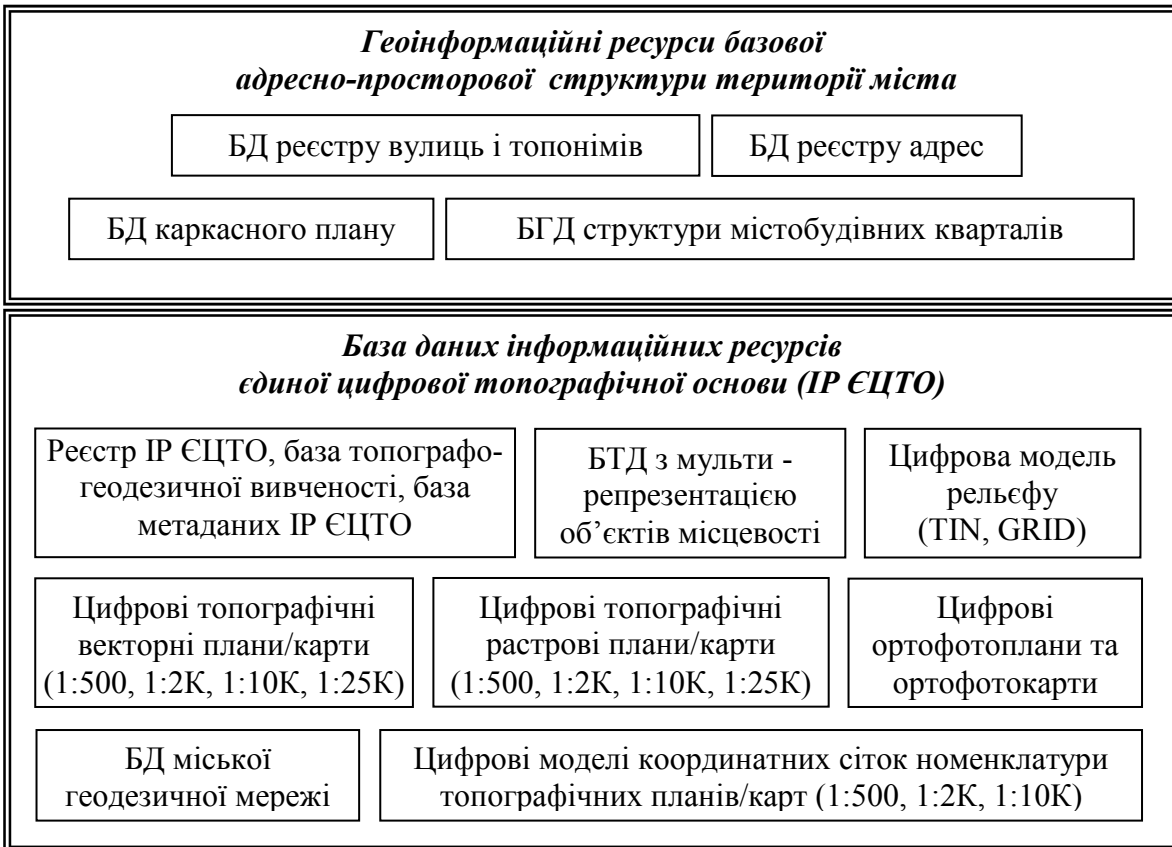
*Геоінформаційні ресурси базової адресно-просторової структури території міста*

БД реєстру вулиць і топонімів

БД реєстру адрес

БД каркасного плану

БГД структури містобудівних кварталів

*База даних інформаційних ресурсів єдиної цифрової топографічної основи (ІР ЄЦТО)*

Реєстр ІР ЄЦТО, база топографо-геодезичної вивченості, база метаданих ІР ЄЦТО

БТД з мульти - репрезентацією об'єктів місцевості

Цифрова модель рельєфу (TIN, GRID)

Цифрові топографічні векторні плани/карти (1:500, 1:2К, 1:10К, 1:25К)

Цифрові топографічні растрові плани/карти (1:500, 1:2К, 1:10К, 1:25К)

Цифрові ортофотоплани та ортофотокарти

БД міської геодезичної мережі

Цифрові моделі координатних сіток номенклатури топографічних планів/карт (1:500, 1:2К, 1:10К)